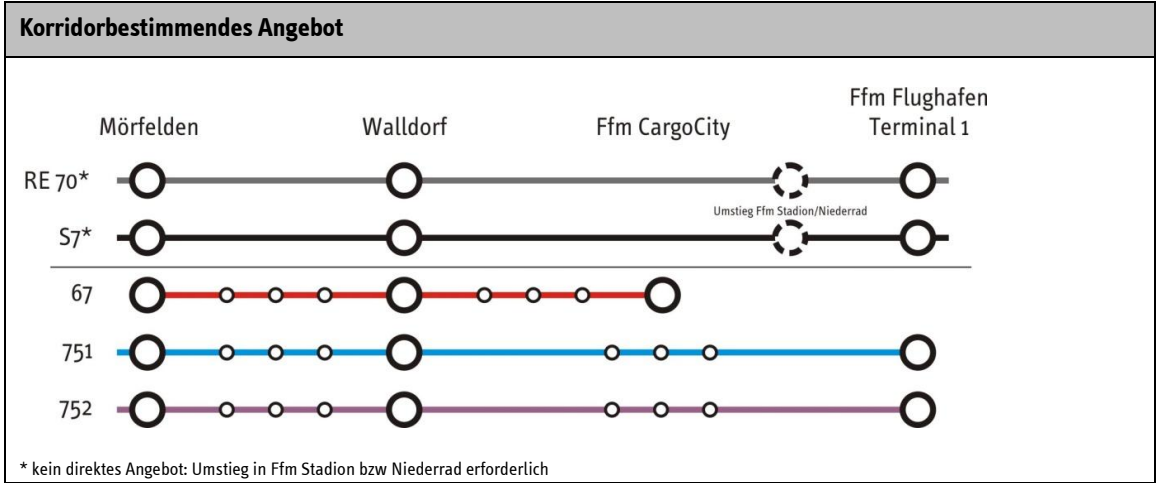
Korridorbestimmendes Angebot

Mörfelden

Walldorf

Ffm CargoCity

Ffm Flughafen Terminal 1

RE 70*

S7*

Umstieg Ffm Stadion/Niederrad

67

751

752

* kein direktes Angebot: Umstieg in Ffm Stadion bzw Niederrad erforderlich